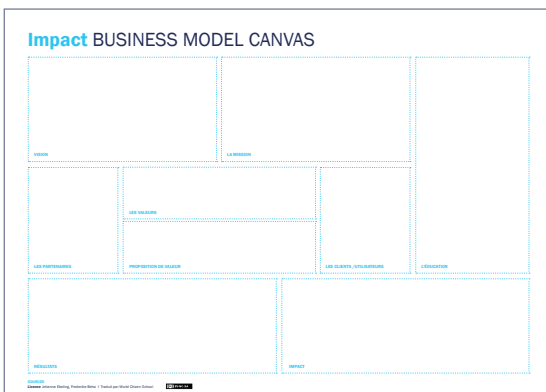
Impact BUSINESS MODEL CANVAS

VISION

LA MISSION

LES VALEURS

LES PARTENAIRES

PROPOSITION DE VALEUR

LES CLIENTS / UTILISATEURS

L'ÉDUCATION

RÉSULTATS

IMPACT

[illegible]
Licence: Johannes Mehrling, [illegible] | Traduit par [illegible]